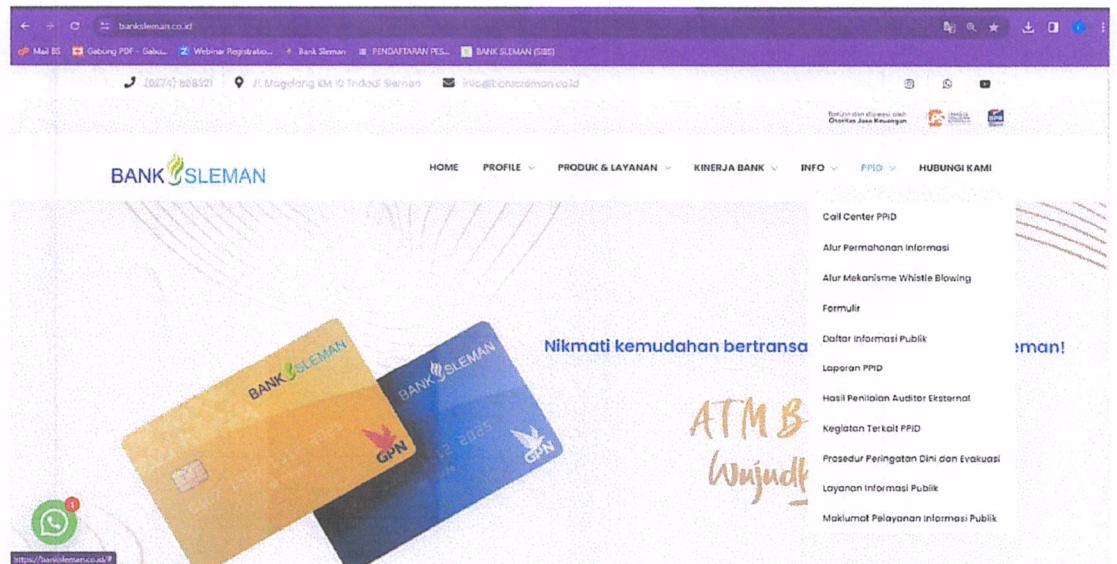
banksleman.co.id

Mail BS | Gabung PDF - Gabu... | Webinar Registratio... | Bank Sleman | PENDAFTARAN PES... | BANK SLEMAN (SIBS)

(0274) 868321 | Jl. Magelang KM 10 Tridadi Sleman | info@banksleman.co.id

Berizin dan diawasi oleh Otoritas Jasa Keuangan

BANK SLEMAN

HOME | PROFILE | PRODUK & LAYANAN | KINERJA BANK | INFO | PPID | HUBUNGI KAMI

Call Center PPID
Alur Permohonan Informasi
Alur Mekanisme Whistle Blowing
Formulir
Daftar Informasi Publik
Laporan PPID
Hasil Penilaian Auditor Eksternal
Kegiatan Terkait PPID
Prosedur Peringatan Dini dan Evakuasi
Layanan Informasi Publik
Maklumat Pelayanan Informasi Publik

Nikmati kemudahan bertransa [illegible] eman!

ATM B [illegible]
Wujudk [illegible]

BANK SLEMAN GPN
BANK SLEMAN GPN

1

https://banksleman.co.id/#